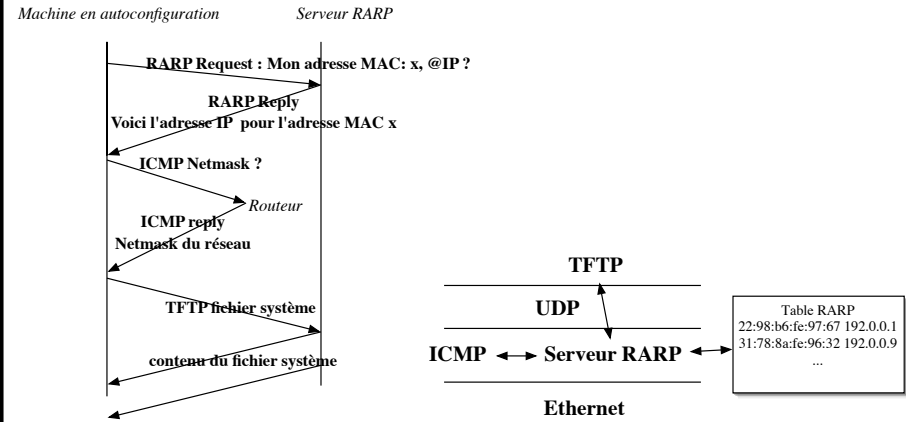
Machine en autoconfiguration

Serveur RARP

RARP Request : Mon adresse MAC: x, @IP ?

RARP Reply
Voici l'adresse IP pour l'adresse MAC x

ICMP Netmask ?

Routeur

ICMP reply
Netmask du réseau

TFTP fichier système

contenu du fichier système

TFTP

UDP

ICMP

Serveur RARP

Ethernet

Table RARP
22:98:b6:fe:97:67 192.0.0.1
31:78:8a:fe:96:32 192.0.0.9
...